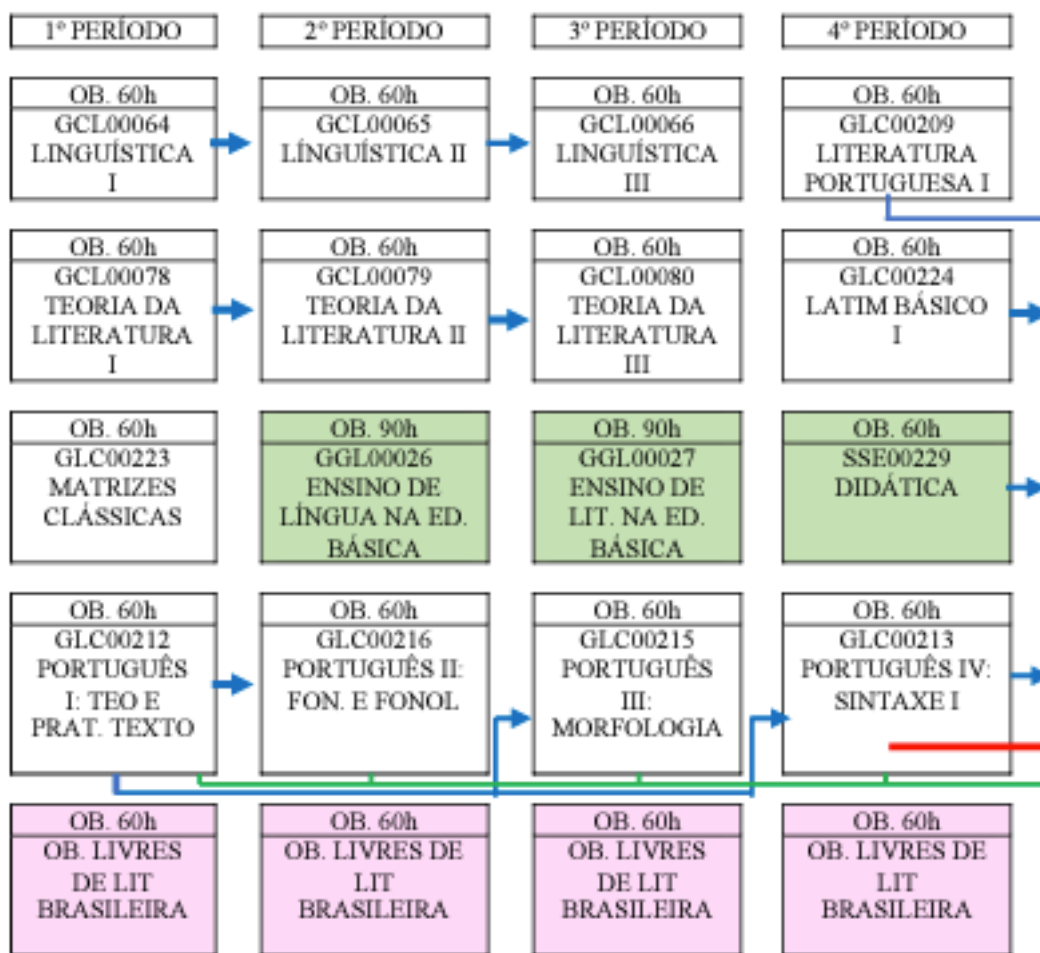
| 1º PERÍODO | 2º PERÍODO | 3º PERÍODO | 4º PERÍODO |
|---|---|---|---|
| OB. 60h GCL00064 LINGUÍSTICA I | OB. 60h GCL00065 LINGUÍSTICA II | OB. 60h GCL00066 LINGUÍSTICA III | OB. 60h GLC00209 LITERATURA PORTUGUESA I |
| OB. 60h GCL00078 TEORIA DA LITERATURA I | OB. 60h GCL00079 TEORIA DA LITERATURA II | OB. 60h GCL00080 TEORIA DA LITERATURA III | OB. 60h GLC00224 LATIM BÁSICO I |
| OB. 60h GLC00223 MATRIZES CLÁSSICAS | OB. 90h GGL00026 ENSINO DE LÍNGUA NA ED. BÁSICA | OB. 90h GGL00027 ENSINO DE LIT. NA ED. BÁSICA | OB. 60h SSE00229 DIDÁTICA |
| OB. 60h GLC00212 PORTUGUÊS I: TEO E PRAT. TEXTO | OB. 60h GLC00216 PORTUGUÊS II: FON. E FONOL | OB. 60h GLC00215 PORTUGUÊS III: MORFOLOGIA | OB. 60h GLC00213 PORTUGUÊS IV: SINTAXE I |
| OB. 60h OB. LIVRES DE LIT BRASILEIRA | OB. 60h OB. LIVRES DE LIT BRASILEIRA | OB. 60h OB. LIVRES DE LIT BRASILEIRA | OB. 60h OB. LIVRES DE LIT BRASILEIRA |